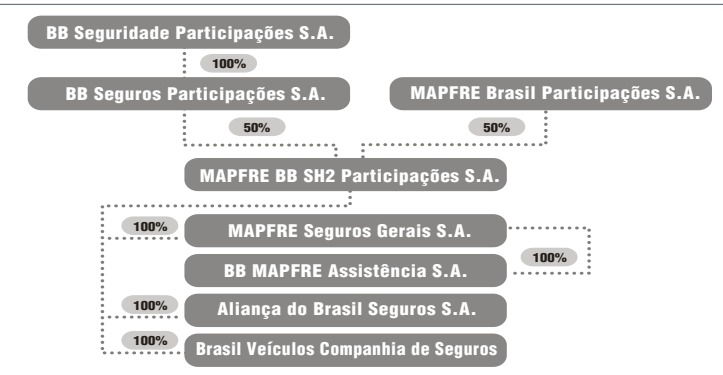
BB Seguridade Participações S.A.

100%

BB Seguros Participações S.A.

MAPFRE Brasil Participações S.A.

50%

50%

MAPFRE BB SH2 Participações S.A.

100%

MAPFRE Seguros Gerais S.A.

BB MAPFRE Assistência S.A.

100%

100%

Aliança do Brasil Seguros S.A.

100%

Brasil Veículos Companhia de Seguros